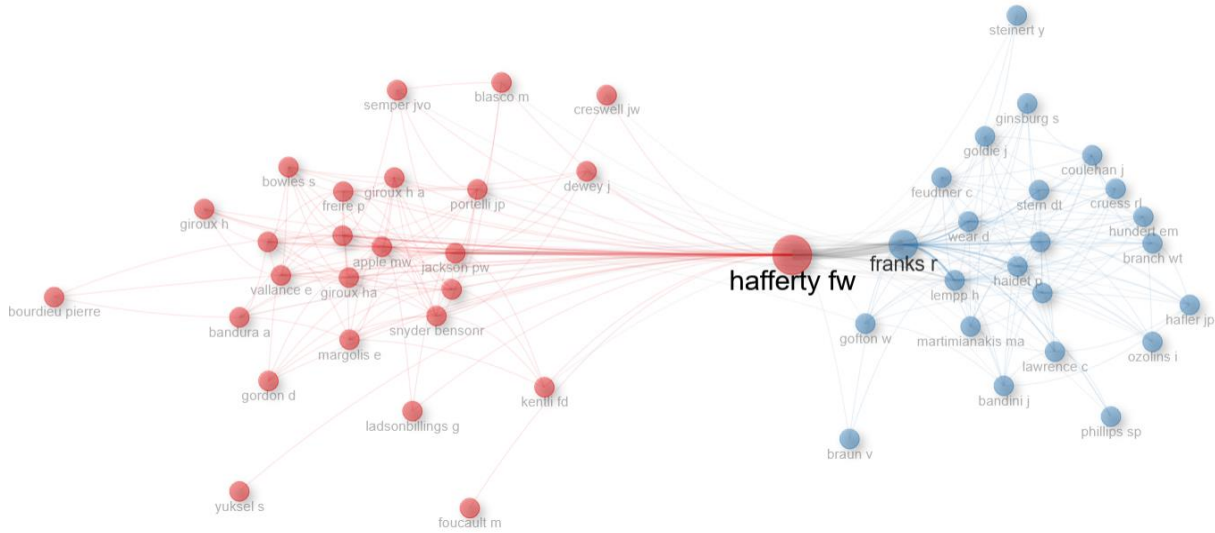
steinert y
semper jvo
blasco m
creswell jw
ginsburg s
goldie j
coulehan j
bowles s
giroux h a
dewey j
feudtner c
stern dt
cruess rl
freire p
portelli jp
giroux h
wear d
hundert em
branch wt
apple mw
jackson pw
hafferty fw
franks r
vallance e
giroux ha
lempp h
haidet p
bourdieu pierre
hafler jp
bandura a
snyder bensonr
gofton w
martimianakis ma
ozolins i
margolis e
lawrence c
gordon d
kentli fd
bandini j
ladsonbillings g
phillips sp
braun v
yuksel s
foucault m